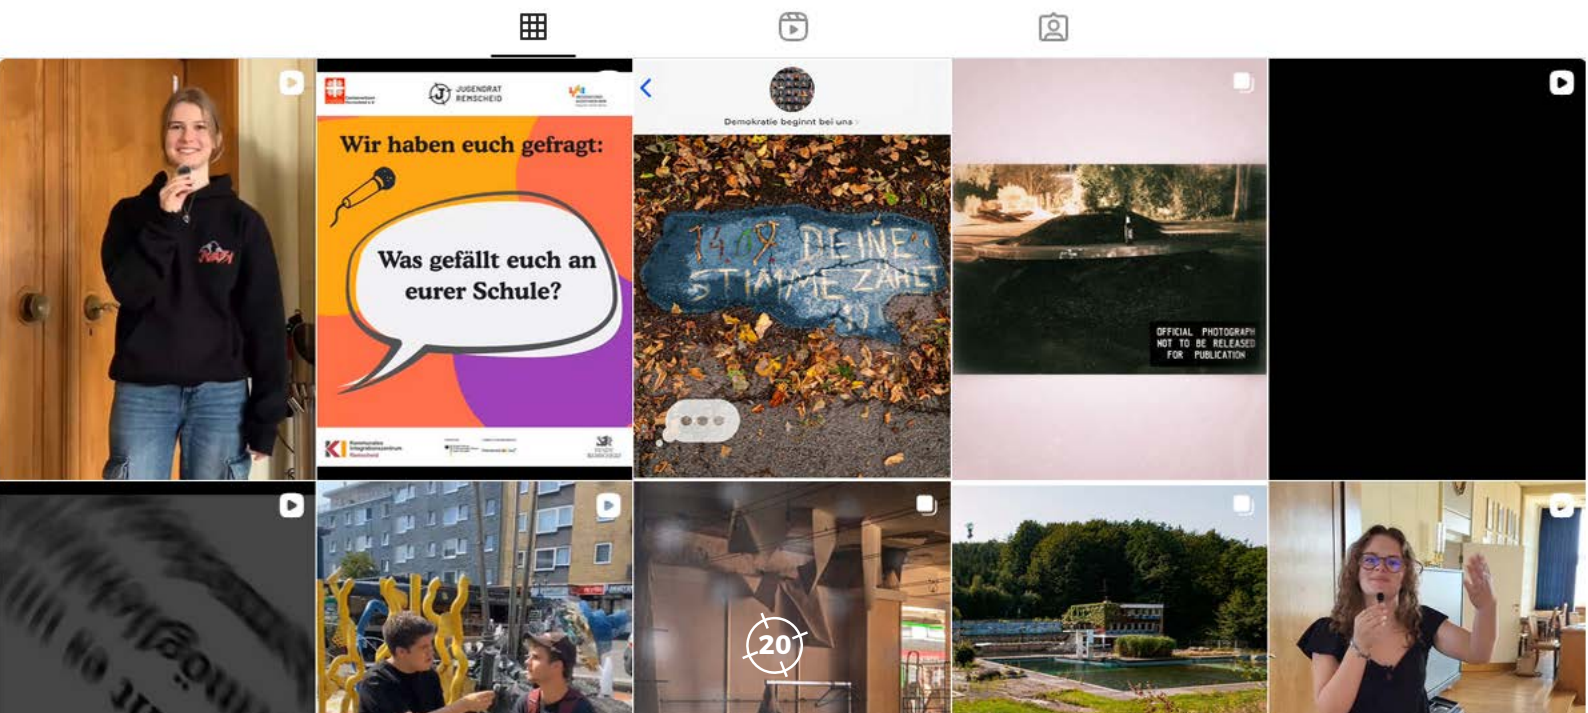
JUGENDRAT REMSCHEID

Wir haben euch gefragt:

Was gefällt euch an eurer Schule?

Kommunales Integrationszentrum Remscheid

Demokratie beginnt bei uns

14.09. DEINE STIMME ZÄHLT

OFFICIAL PHOTOGRAPH NOT TO BE RELEASED FOR PUBLICATION

20